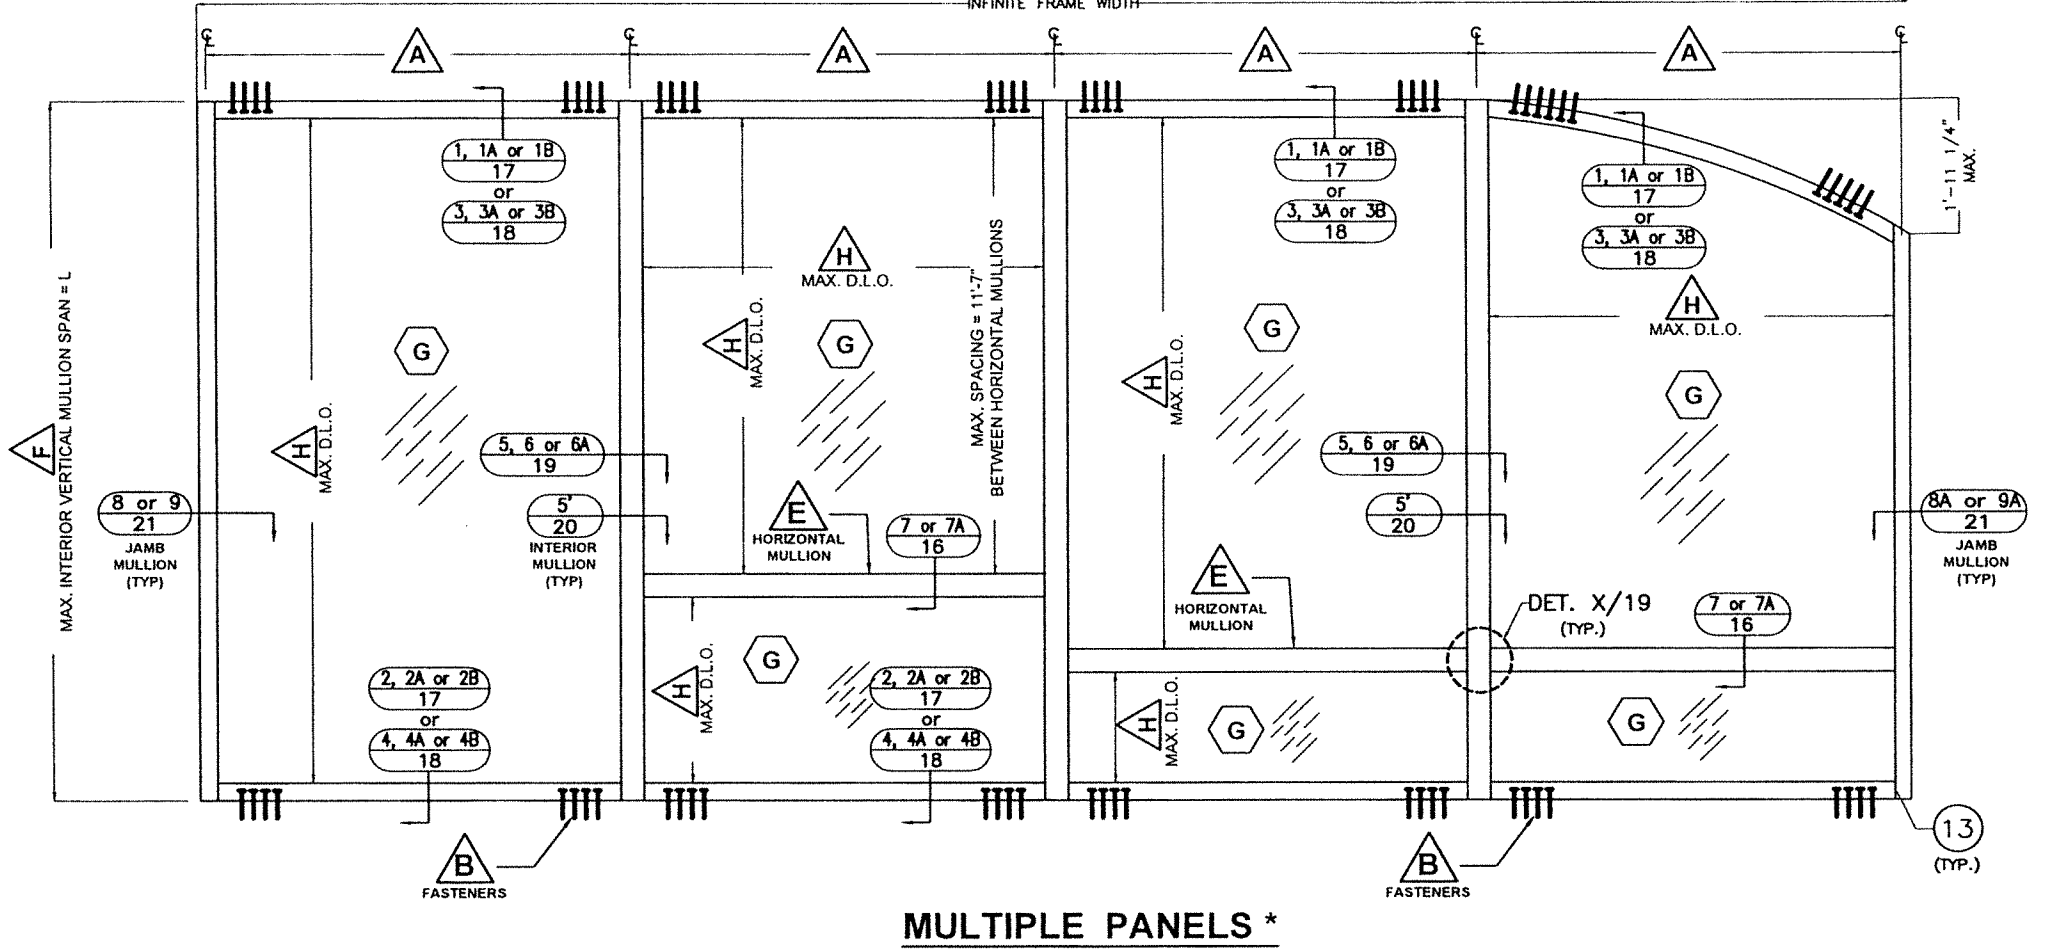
INFINITE FRAME WIDTH

℄ A ℄ A ℄ A ℄ A ℄

1'-11 1/4" MAX.

MAX. INTERIOR VERTICAL MULLION SPAN = L

F

1, 1A or 1B
17
or
3, 3A or 3B
18

H
MAX. D.L.O.

G

8 or 9
21
JAMB MULLION (TYP)

5, 6 or 6A
19

5'
20
INTERIOR MULLION (TYP)

2, 2A or 2B
17
or
4, 4A or 4B
18

H
MAX. D.L.O.

G

H
MAX. D.L.O.

MAX. SPACING = 11'-7" BETWEEN HORIZONTAL MULLIONS

E
HORIZONTAL MULLION

7 or 7A
16

G

H
MAX. D.L.O.

2, 2A or 2B
17
or
4, 4A or 4B
18

1, 1A or 1B
17
or
3, 3A or 3B
18

G

H
MAX. D.L.O.

5, 6 or 6A
19

5'
20

E
HORIZONTAL MULLION

DET. X/19
(TYP.)

H
MAX. D.L.O.

G

1, 1A or 1B
17
or
3, 3A or 3B
18

H
MAX. D.L.O.

G

8A or 9A
21
JAMB MULLION (TYP)

7 or 7A
16

G

13
(TYP.)

B
FASTENERS

B
FASTENERS

MULTIPLE PANELS *